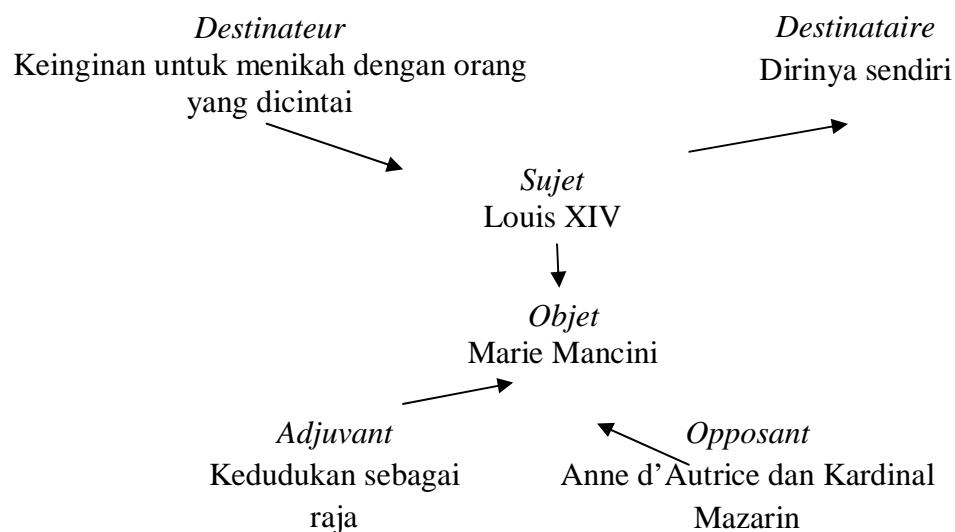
*Destinateur*
Keinginan untuk menikah dengan orang yang dicintai

*Destinataire*
Dirinya sendiri

*Sujet*
Louis XIV

*Objet*
Marie Mancini

*Adjuvant*
Kedudukan sebagai raja

*Opposant*
Anne d'Autrice dan Kardinal Mazarin